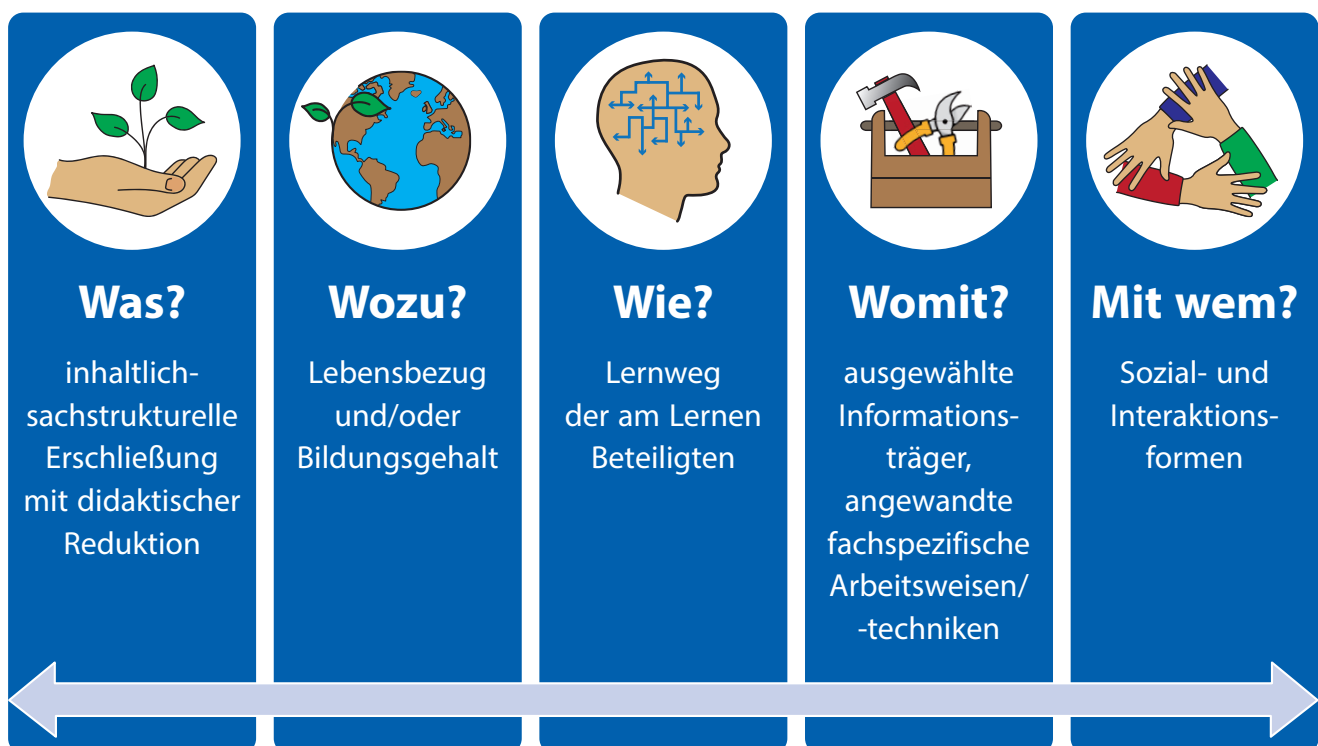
Was?

inhaltlich-sachstrukturelle Erschließung mit didaktischer Reduktion

Wozu?

Lebensbezug und/oder Bildungsgehalt

Wie?

Lernweg der am Lernen Beteiligten

Womit?

ausgewählte Informationsträger, angewandte fachspezifische Arbeitsweisen/ -techniken

Mit wem?

Sozial- und Interaktionsformen